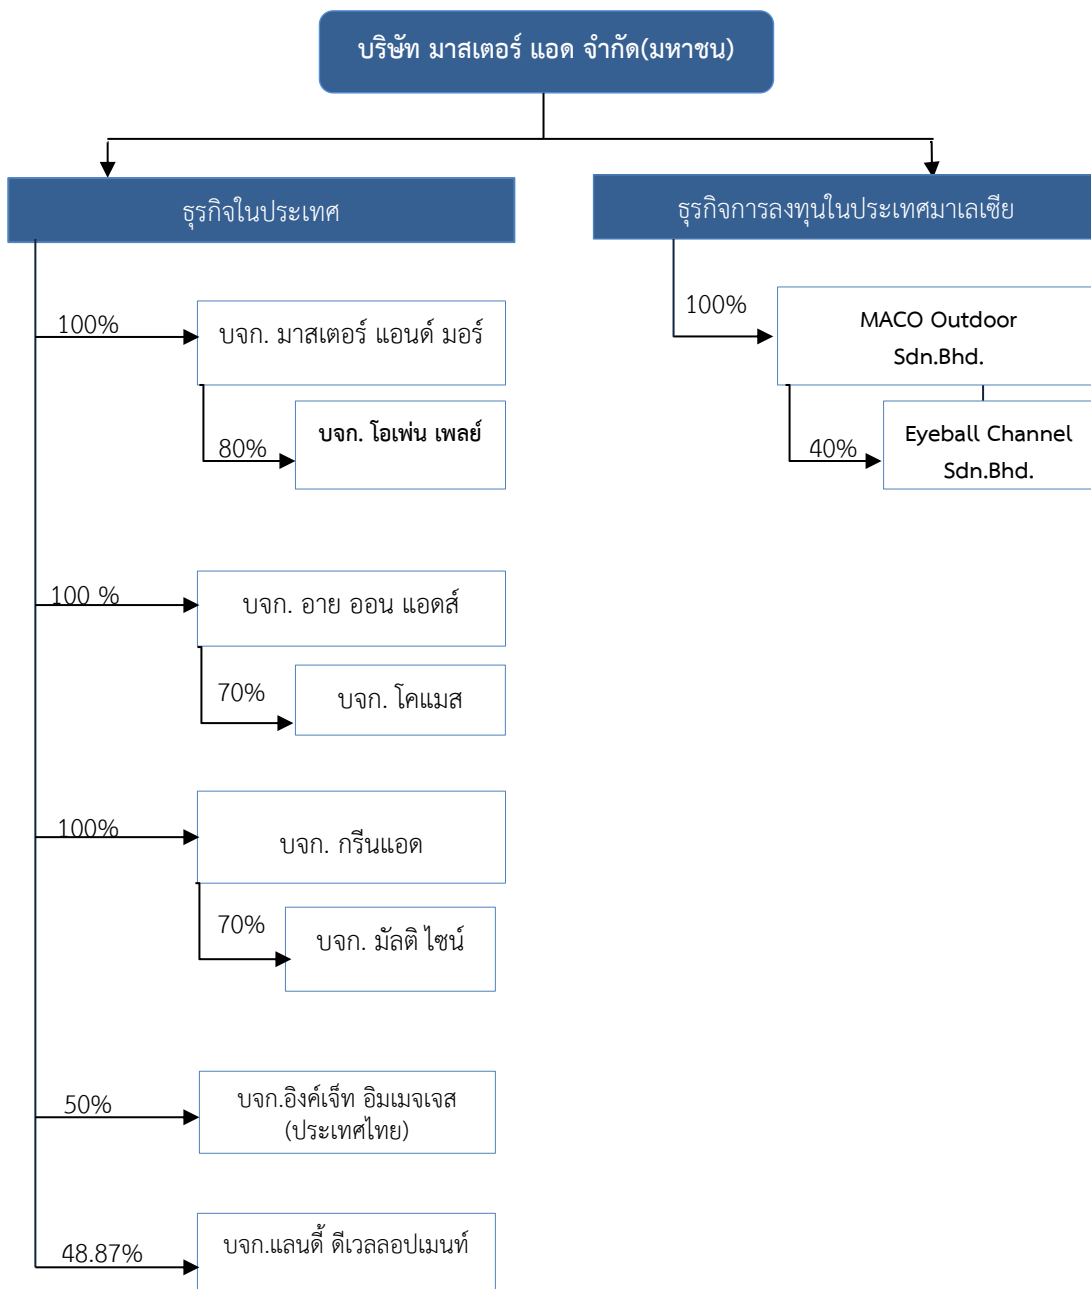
บริษัท มาสเตอร์ แอด จำกัด(มหาชน)

ธุรกิจในประเทศ

100%

บจก. มาสเตอร์ แอนด์ มอร์

80%

บจก. โอเพ่น เพลย์

100 %

บจก. อาย ออน แอดส์

70%

บจก. โคแมส

100%

บจก. กรีนแอด

70%

บจก. มัลติ ไซน์

50%

บจก.อิงค์เจ็ท อิมเมจเจส (ประเทศไทย)

48.87%

บจก.แลนดี้ ดีเวลลอปเมนท์

ธุรกิจการลงทุนในประเทศมาเลเซีย

100%

MACO Outdoor Sdn.Bhd.

40%

Eyeball Channel Sdn.Bhd.